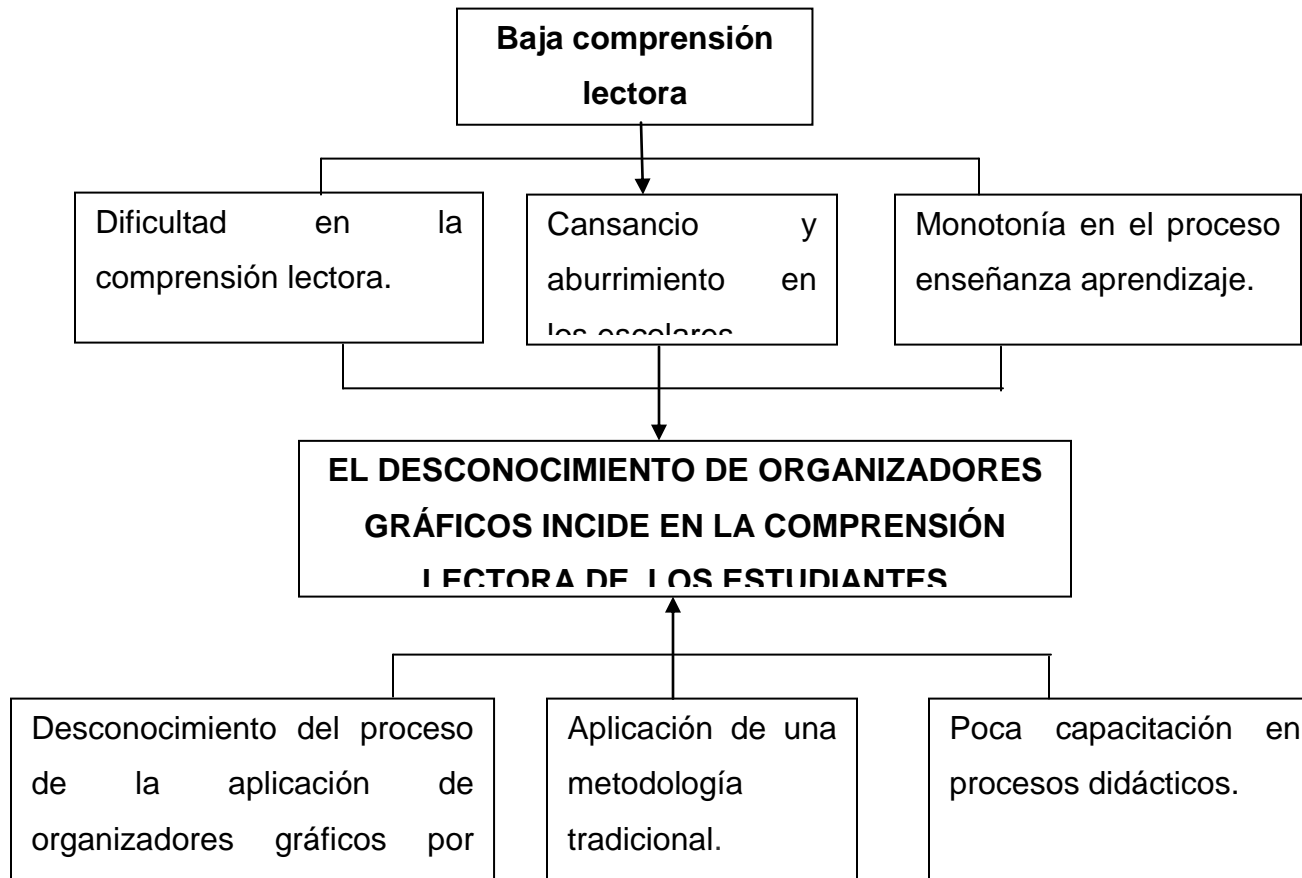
Baja comprensión lectora

Dificultad en la comprensión lectora.

Cansancio y aburrimiento en los escolares

Monotonía en el proceso enseñanza aprendizaje.

EL DESCONOCIMIENTO DE ORGANIZADORES GRÁFICOS INCIDE EN LA COMPRENSIÓN LECTORA DE LOS ESTUDIANTES

Desconocimiento del proceso de la aplicación de organizadores gráficos por

Aplicación de una metodología tradicional.

Poca capacitación en procesos didácticos.